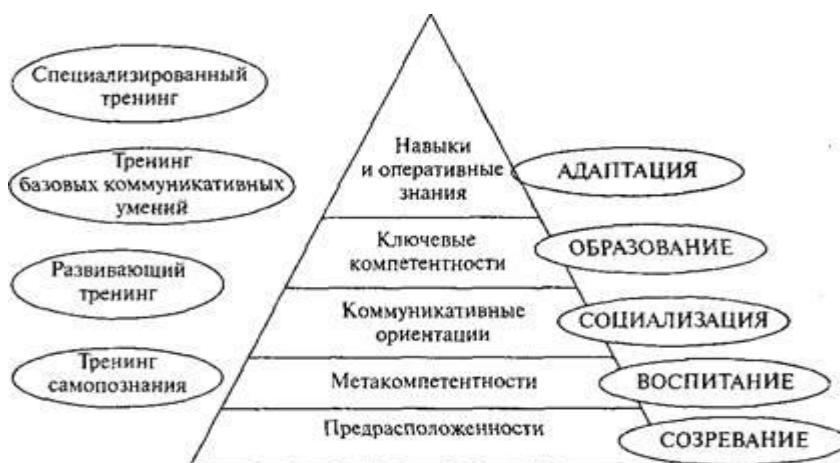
Специализированный тренинг

Тренинг базовых коммуникативных умений

Развивающий тренинг

Тренинг самопознания

Навыки и оперативные знания

Ключевые компетентности

Коммуникативные ориентации

Метакомпетентности

Предрасположенности

АДАПТАЦИЯ

ОБРАЗОВАНИЕ

СОЦИАЛИЗАЦИЯ

ВОСПИТАНИЕ

СОЗРЕВАНИЕ